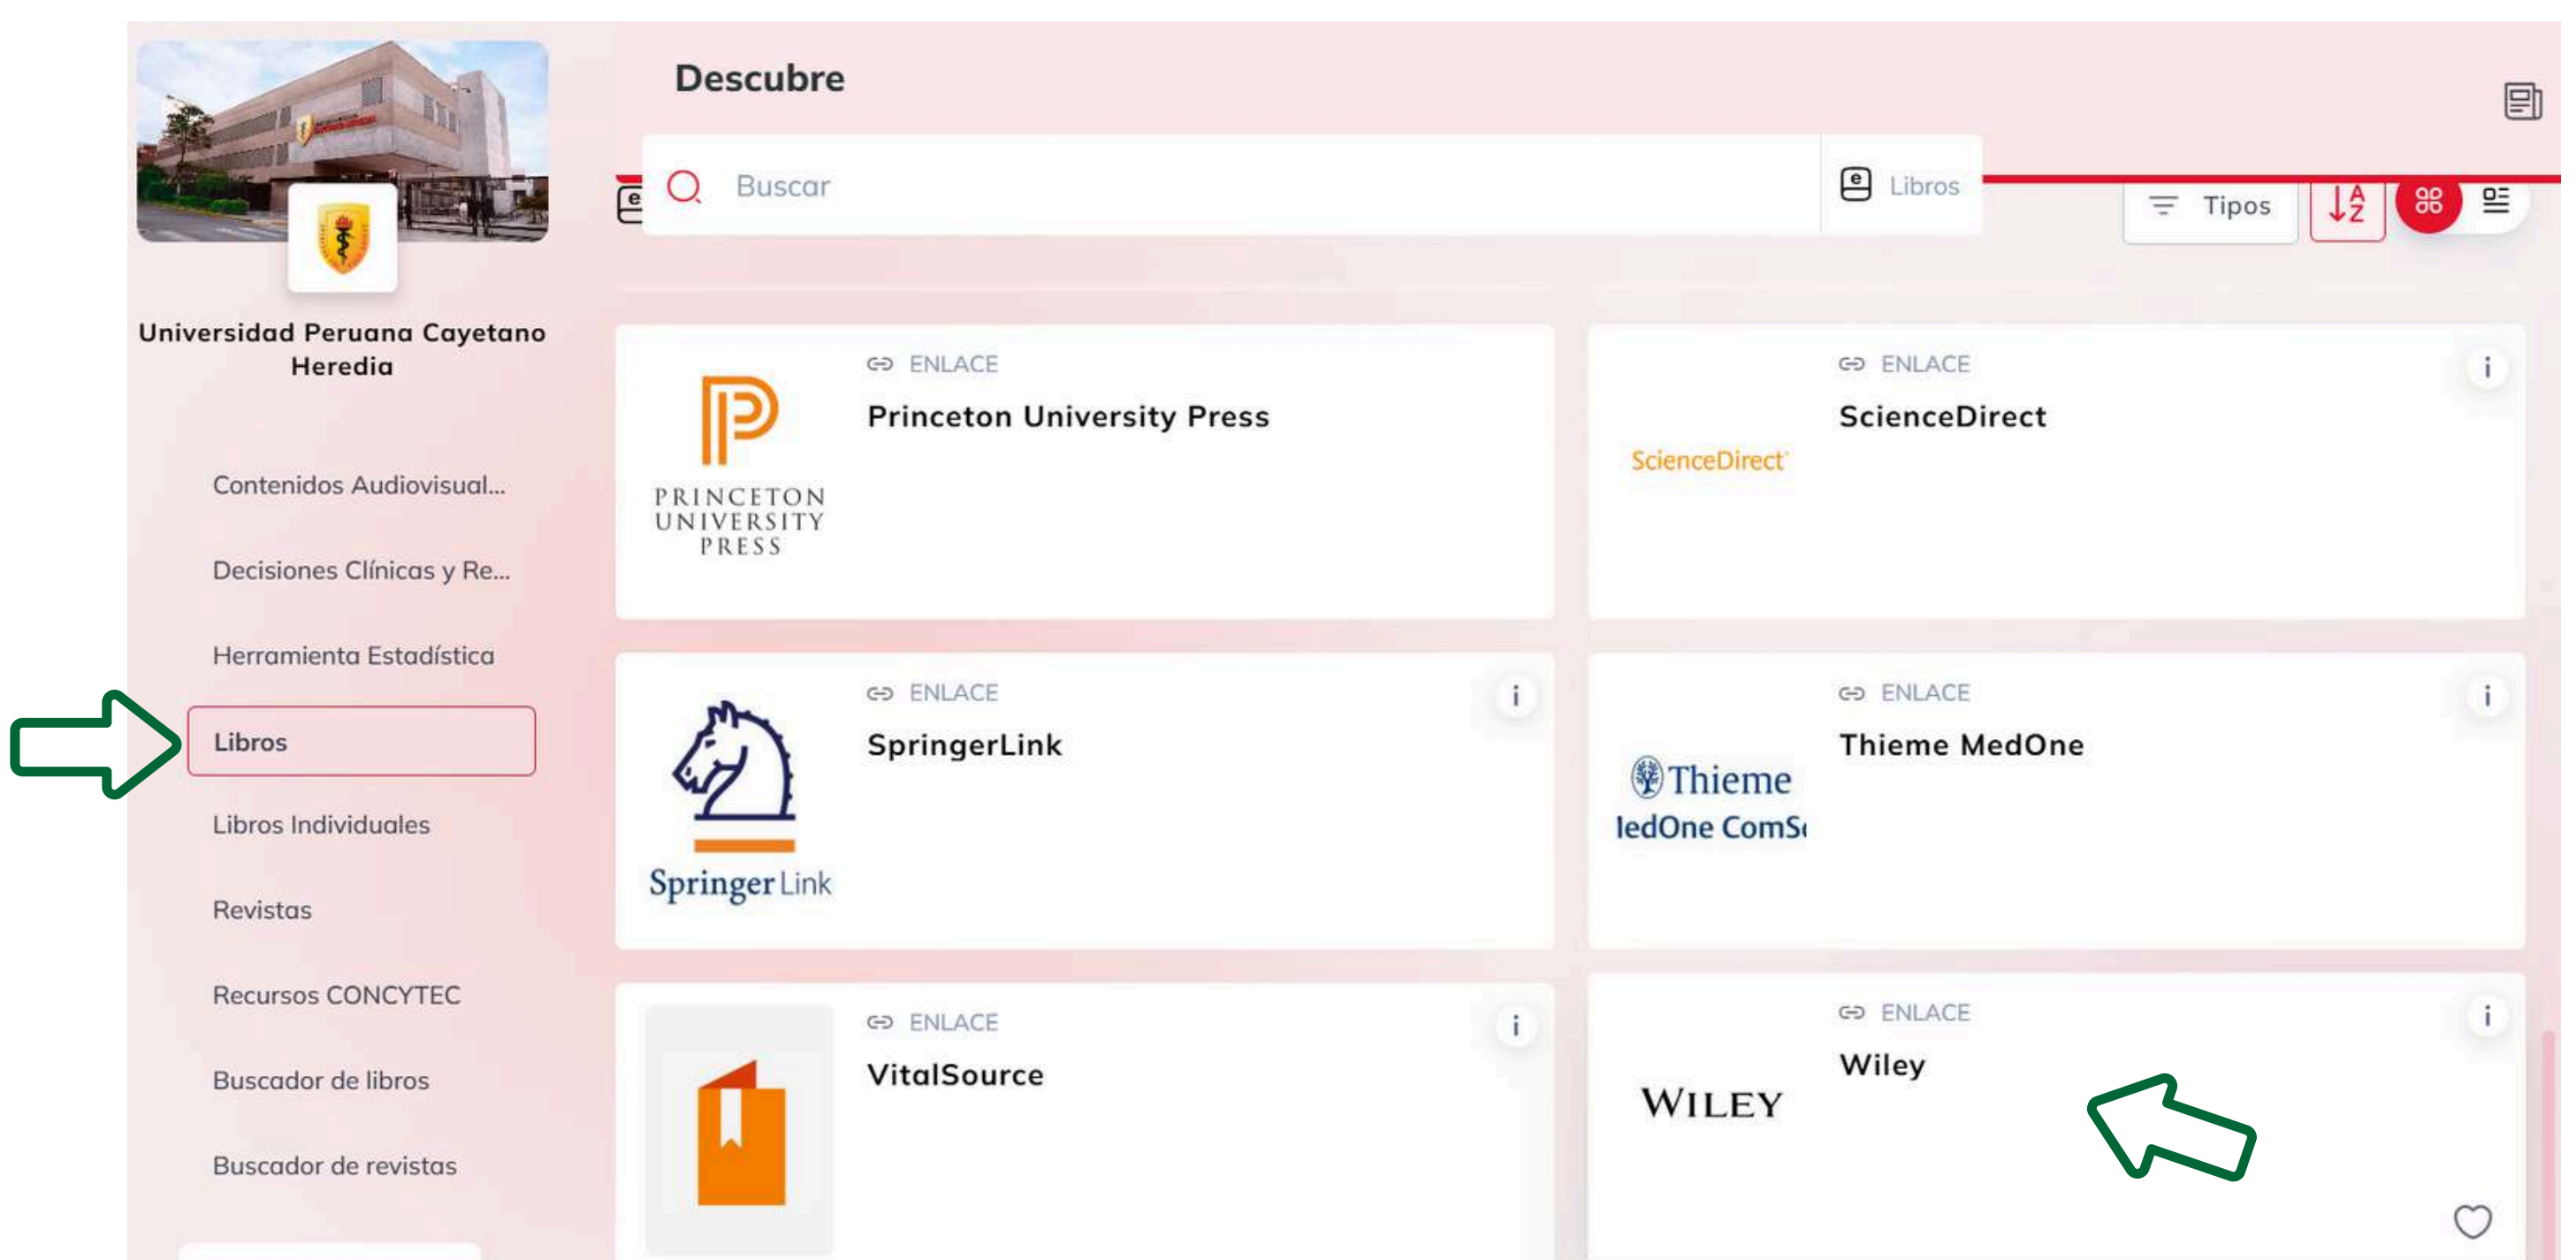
Universidad Peruana Cayetano Heredia

Contenidos Audiovisual...

Decisiones Clínicas y Re...

Herramienta Estadística

Libros

Libros Individuales

Revistas

Recursos CONCYTEC

Buscador de libros

Buscador de revistas

Descubre

Buscar

Libros

Tipos

ENLACE
Princeton University Press

PRINCETON UNIVERSITY PRESS

ENLACE
ScienceDirect

ScienceDirect

ENLACE
SpringerLink

Springer Link

ENLACE
Thieme MedOne

Thieme
ledOne ComS

ENLACE
VitalSource

ENLACE
Wiley

WILEY